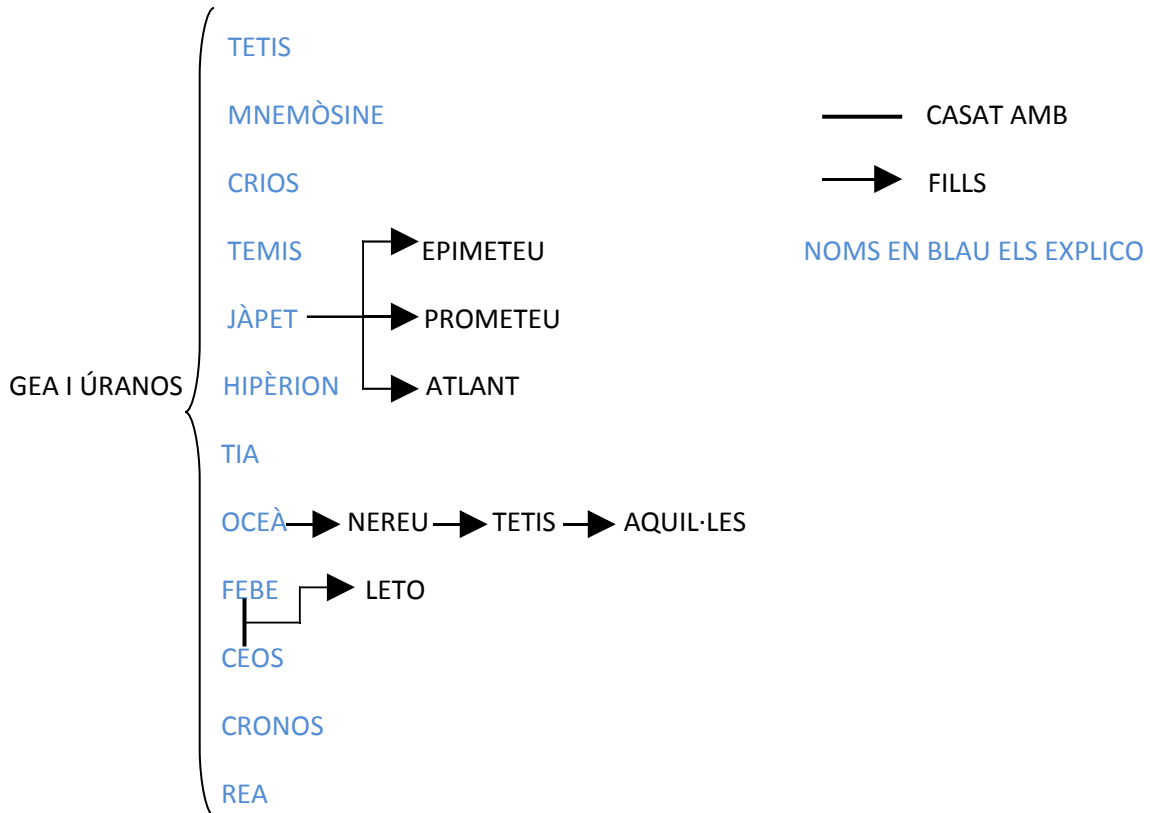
GEA I ÚRANOS

TETIS

MNEMÒSINE

CRIOS

TEMIS

JÀPET

HIPÈRION

TIA

OCEÀ

FEBE

CEOS

CRONOS

REA

EPIMETEU

PROMETEU

ATLANT

NEREU

TETIS

AQUIL·LES

LETO

CASAT AMB

FILLS

NOMS EN BLAU ELS EXPLICO